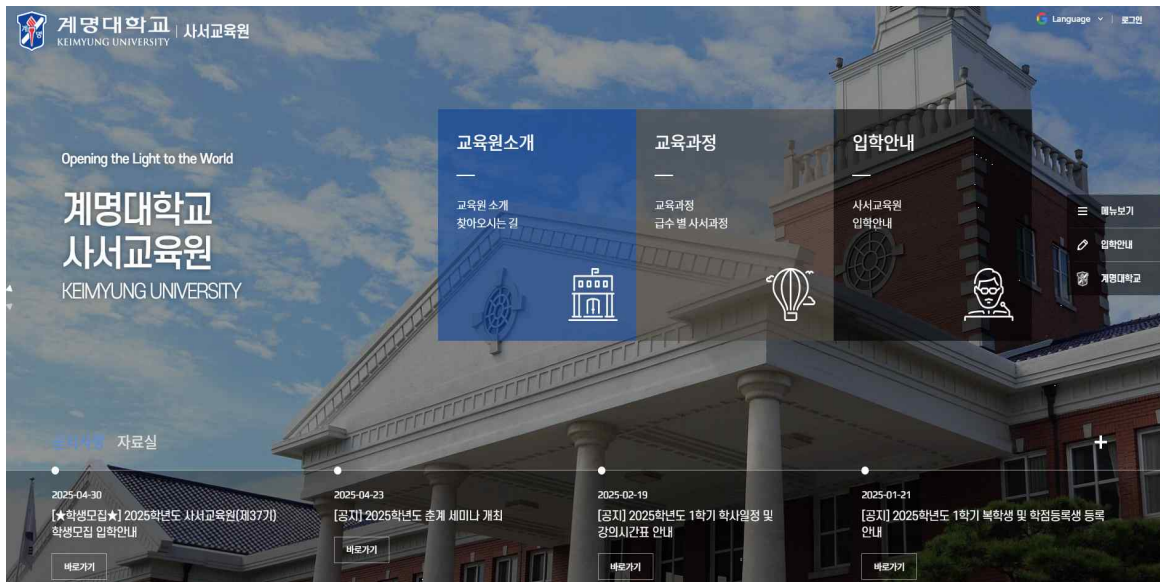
계명대학교 KEIMYUNG UNIVERSITY | 사서교육원

Language | 로그인

Opening the Light to the World

계명대학교
사서교육원
KEIMYUNG UNIVERSITY

교육원소개
교육원 소개
찾아오시는 길

교육과정
교육과정
급수별 사서과정

입학안내
사서교육원
입학안내

메뉴보기
입학안내
계명대학교

공지사항 자료실

+

2025-04-30
[★학생모집★] 2025학년도 사서교육원(제37기) 학생모집 입학안내
바로가기

2025-04-23
[공지] 2025학년도 춘계 세미나 개최
바로가기

2025-02-19
[공지] 2025학년도 1학기 학사일정 및 강의시간표 안내
바로가기

2025-01-21
[공지] 2025학년도 1학기 복학생 및 학점등록생 등록 안내
바로가기